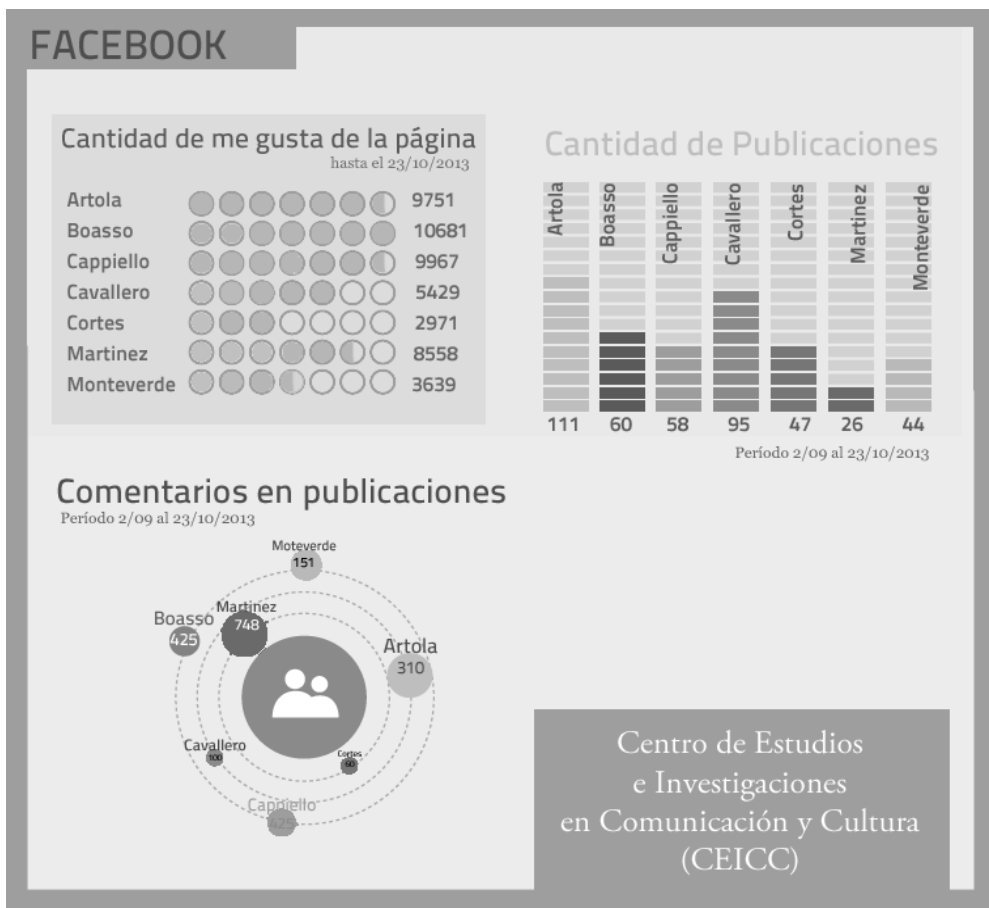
FACEBOOK

Cantidad de me gusta de la página
hasta el 23/10/2013

| | |
|---|---|
| Artola | 9751 |
| Boasso | 10681 |
| Cappiello | 9967 |
| Cavallero | 5429 |
| Cortes | 2971 |
| Martinez | 8558 |
| Monteverde | 3639 |

Cantidad de Publicaciones

| Artola | Boasso | Cappiello | Cavallero | Cortes | Martinez | Monteverde |
|---|---|---|---|---|---|---|
| 111 | 60 | 58 | 95 | 47 | 26 | 44 |

Período 2/09 al 23/10/2013

Comentarios en publicaciones
Período 2/09 al 23/10/2013

Moteverde 151
Martinez 748
Boasso 425
Artola 310
Cavallero 100
Cortes 60
Cappiello 425

Centro de Estudios e Investigaciones en Comunicación y Cultura (CEICC)